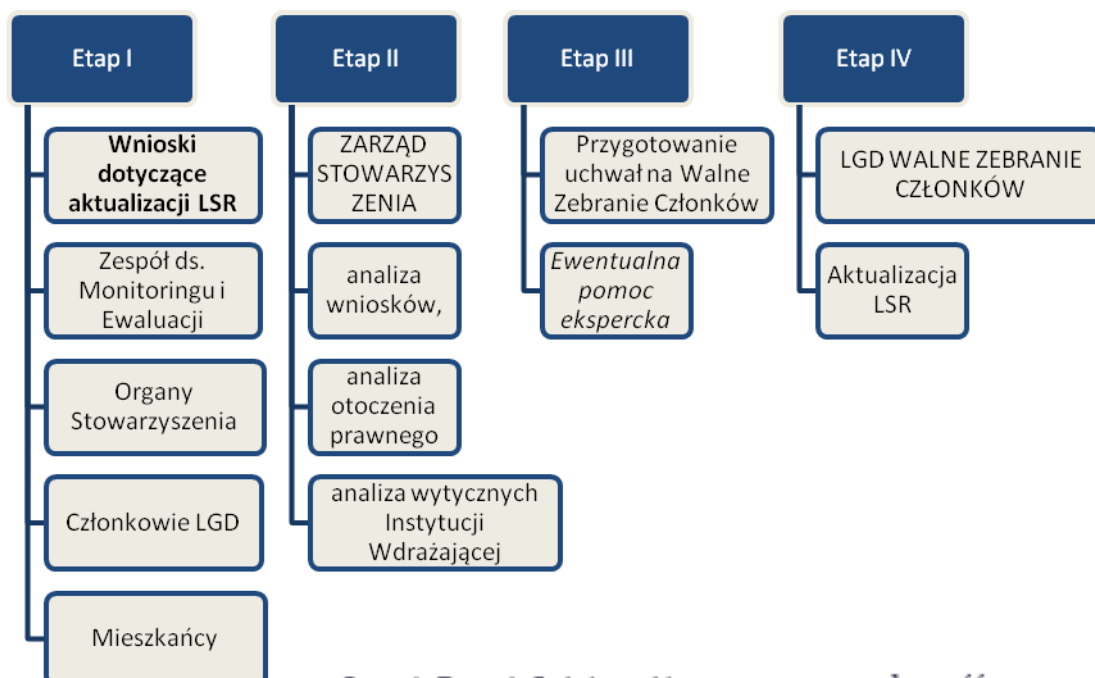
Etap I

Wnioski dotyczące aktualizacji LSR

Zespół ds. Monitoringu i Ewaluacji

Organy Stowarzyszenia

Członkowie LGD

Mieszkańcy

Etap II

ZARZĄD STOWARZYS ZENIA

analiza wniosków,

analiza otoczenia prawnego

analiza wytycznych Instytucji Wdrażającej

Etap III

Przygotowanie uchwał na Walne Zebranie Członków

*Ewentualna pomoc ekspercka*

Etap IV

LGD WALNE ZEBRANIE CZŁONKÓW

Aktualizacja LSR

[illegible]